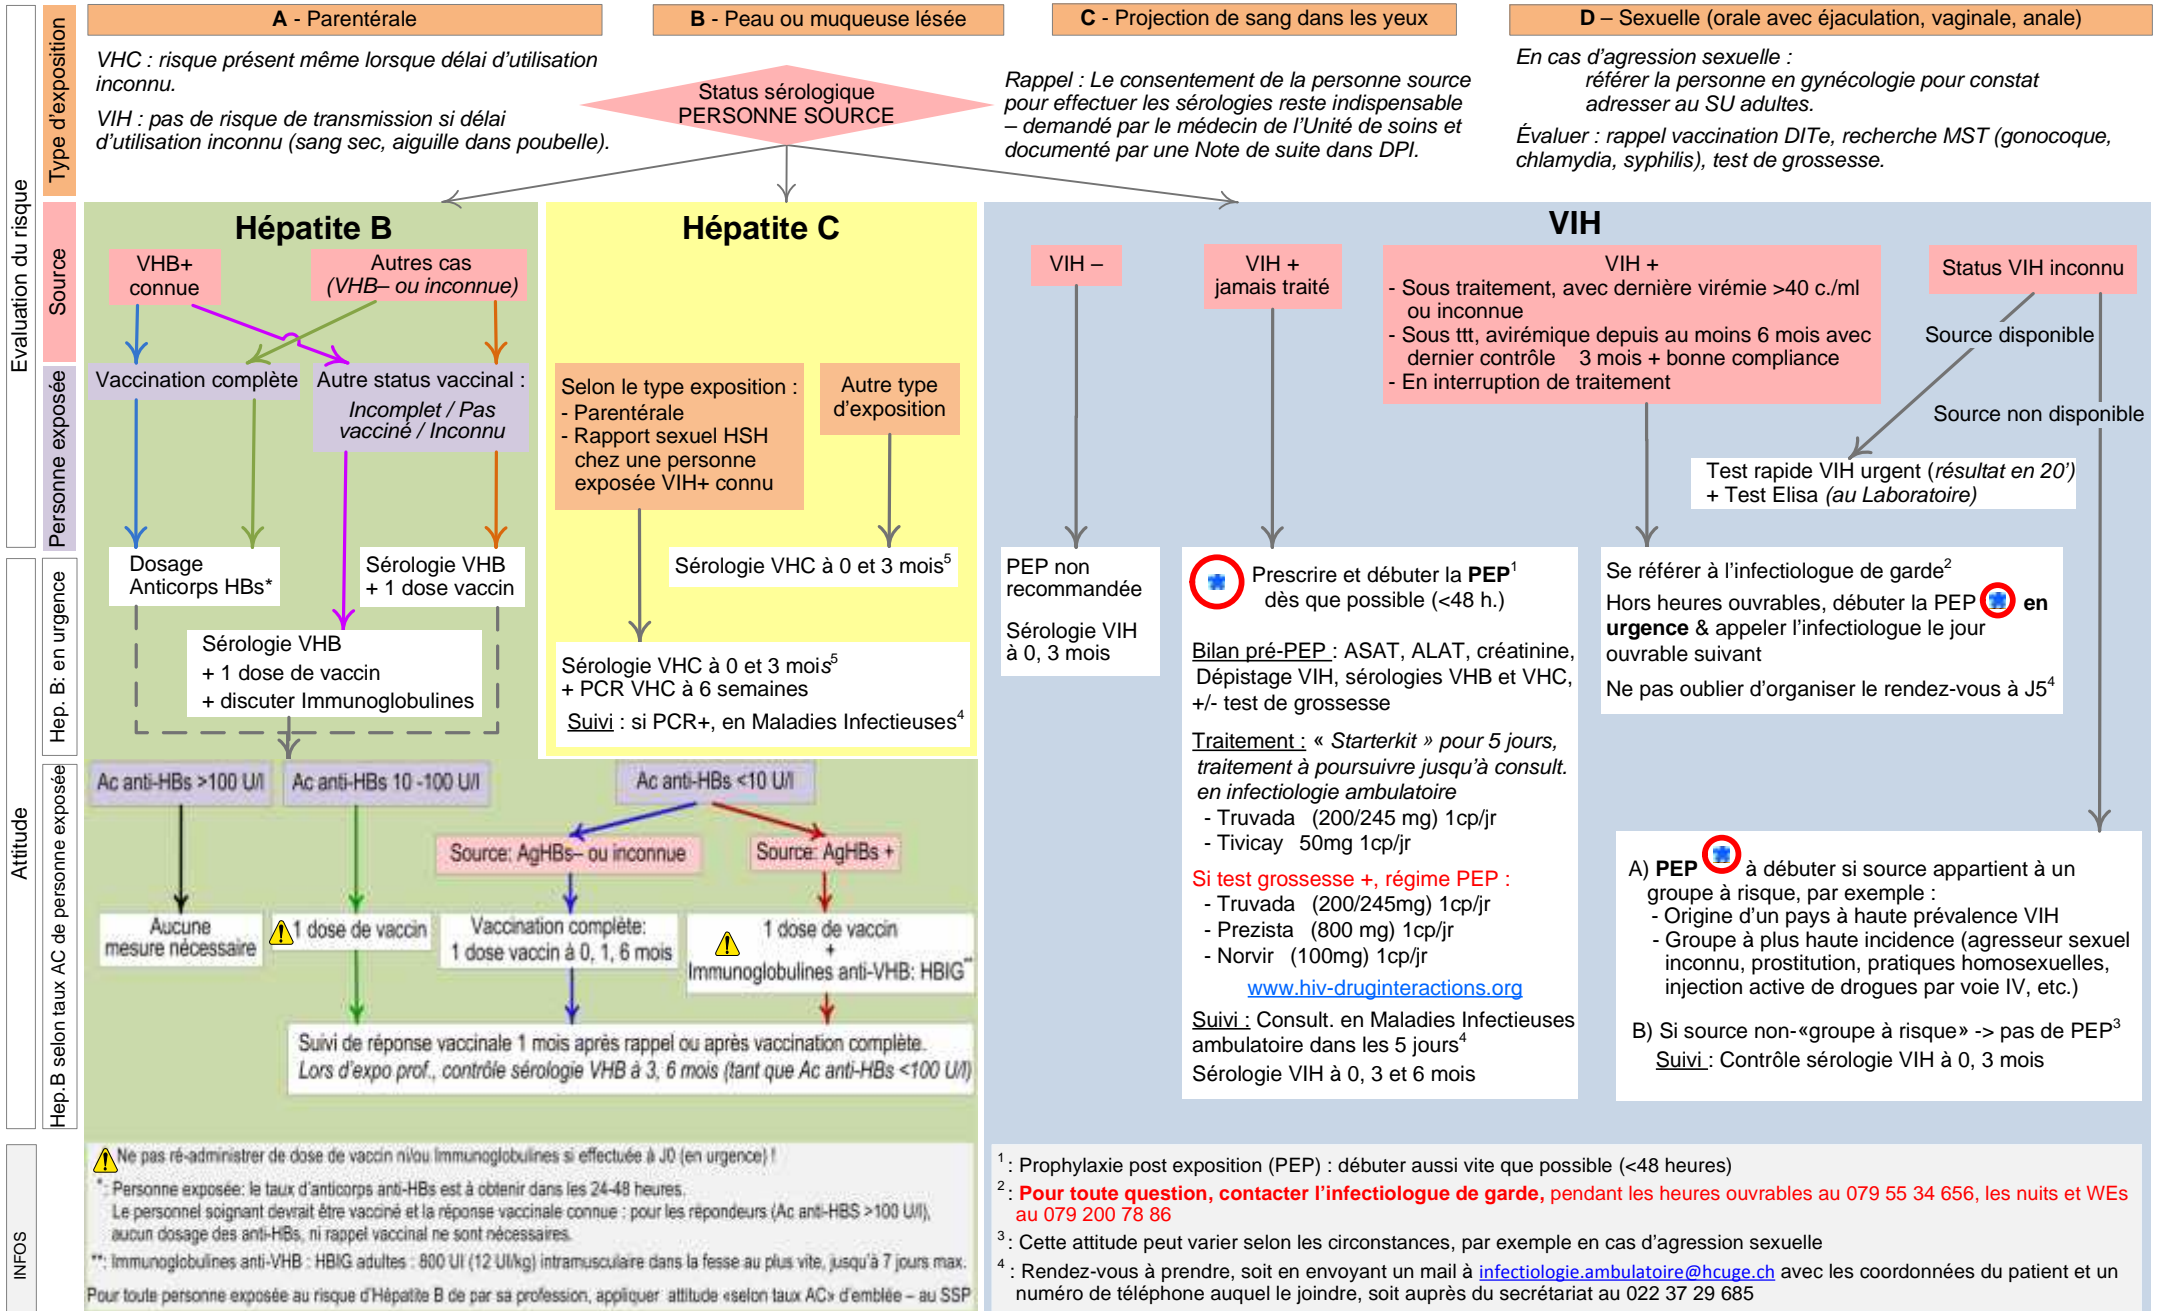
Evaluation du risque

Type d'exposition

A - Parentérale

B - Peau ou muqueuse lésée

C - Projection de sang dans les yeux

D – Sexuelle (orale avec éjaculation, vaginale, anale)

VHC : risque présent même lorsque délai d'utilisation inconnu.

VIH : pas de risque de transmission si délai d'utilisation inconnu (sang sec, aiguille dans poubelle).

Status sérologique PERSONNE SOURCE

Rappel : Le consentement de la personne source pour effectuer les sérologies reste indispensable – demandé par le médecin de l'Unité de soins et documenté par une Note de suite dans DPI.

En cas d'agression sexuelle :
référer la personne en gynécologie pour constat
adresser au SU adultes.

Évaluer : rappel vaccination DITe, recherche MST (gonocoque, chlamydia, syphilis), test de grossesse.

Source

Personne exposée

Hépatite B

VHB+ connue

Autres cas (VHB– ou inconnue)

Vaccination complète

Autre status vaccinal : Incomplet / Pas vacciné / Inconnu

Hépatite C

Selon le type exposition :
- Parentérale
- Rapport sexuel HSH chez une personne exposée VIH+ connu

Autre type d'exposition

VIH

VIH –

VIH + jamais traité

VIH +
- Sous traitement, avec dernière virémie >40 c./ml ou inconnue
- Sous ttt, avirémique depuis au moins 6 mois avec dernier contrôle 3 mois + bonne compliance
- En interruption de traitement

Status VIH inconnu

Source disponible

Source non disponible

Test rapide VIH urgent (résultat en 20')
+ Test Elisa (au Laboratoire)

Attitude

Hep. B: en urgence

Dosage Anticorps HBs*

Sérologie VHB + 1 dose vaccin

Sérologie VHB
+ 1 dose de vaccin
+ discuter Immunoglobulines

Sérologie VHC à 0 et 3 mois$^5$

Sérologie VHC à 0 et 3 mois$^5$
+ PCR VHC à 6 semaines
Suivi : si PCR+, en Maladies Infectieuses$^4$

PEP non recommandée

Sérologie VIH à 0, 3 mois

Prescrire et débuter la PEP$^1$ dès que possible (<48 h.)

Bilan pré-PEP : ASAT, ALAT, créatinine, Dépistage VIH, sérologies VHB et VHC, +/- test de grossesse

Traitement : « Starterkit » pour 5 jours, traitement à poursuivre jusqu'à consult. en infectiologie ambulatoire
- Truvada (200/245 mg) 1cp/jr
- Tivicay 50mg 1cp/jr

Si test grossesse +, régime PEP :
- Truvada (200/245mg) 1cp/jr
- Prezista (800 mg) 1cp/jr
- Norvir (100mg) 1cp/jr

www.hiv-druginteractions.org

Suivi : Consult. en Maladies Infectieuses ambulatoire dans les 5 jours$^4$
Sérologie VIH à 0, 3 et 6 mois

Se référer à l'infectiologue de garde$^2$

Hors heures ouvrables, débuter la PEP en urgence & appeler l'infectiologue le jour ouvrable suivant

Ne pas oublier d'organiser le rendez-vous à J5$^4$

Hep.B selon taux AC de personne exposée

Ac anti-HBs >100 U/l

Ac anti-HBs 10 -100 U/l

Ac anti-HBs <10 U/l

Source: AgHBs– ou inconnue

Source: AgHBs +

Aucune mesure nécessaire

1 dose de vaccin

Vaccination complète: 1 dose vaccin à 0, 1, 6 mois

1 dose de vaccin + Immunoglobulines anti-VHB: HBIG**

Suivi de réponse vaccinale 1 mois après rappel ou après vaccination complète.
Lors d'expo prof., contrôle sérologie VHB à 3, 6 mois (tant que Ac anti-HBs <100 U/l)

A) PEP à débuter si source appartient à un groupe à risque, par exemple :
- Origine d'un pays à haute prévalence VIH
- Groupe à plus haute incidence (agresseur sexuel inconnu, prostitution, pratiques homosexuelles, injection active de drogues par voie IV, etc.)

B) Si source non-«groupe à risque» -> pas de PEP$^3$
Suivi : Contrôle sérologie VIH à 0, 3 mois

INFOS

Ne pas ré-administrer de dose de vaccin ni/ou immunoglobulines si effectuée à J0 (en urgence) !
*: Personne exposée: le taux d'anticorps anti-HBs est à obtenir dans les 24-48 heures.
Le personnel soignant devrait être vacciné et la réponse vaccinale connue : pour les répondeurs (Ac anti-HBS >100 U/l), aucun dosage des anti-HBs, ni rappel vaccinal ne sont nécessaires.
**: Immunoglobulines anti-VHB : HBIG adultes : 800 UI (12 UI/kg) intramusculaire dans la fesse au plus vite, jusqu'à 7 jours max.
Pour toute personne exposée au risque d'Hépatite B de par sa profession, appliquer attitude «selon taux AC» d'emblée – au SSP

$^1$: Prophylaxie post exposition (PEP) : débuter aussi vite que possible (<48 heures)
$^2$: Pour toute question, contacter l'infectiologue de garde, pendant les heures ouvrables au 079 55 34 656, les nuits et WEs au 079 200 78 86
$^3$: Cette attitude peut varier selon les circonstances, par exemple en cas d'agression sexuelle
$^4$: Rendez-vous à prendre, soit en envoyant un mail à infectiologie.ambulatoire@hcuge.ch avec les coordonnées du patient et un numéro de téléphone auquel le joindre, soit auprès du secrétariat au 022 37 29 685